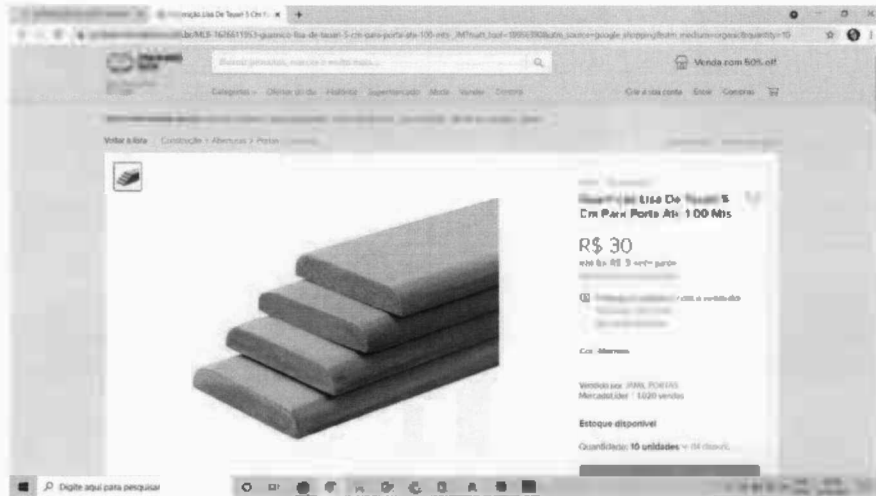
Guarnição Lisa De Tauari 5 Cm Fr ×

Buscar produtos, marcas e muito mais...

Venda com 50% off

Categorias Ofertas do dia Histórico Supermercado Moda Vender Contato

Crie a sua conta Entre Compras

Voltar à lista | Construção > Aberturas > Portas

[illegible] Lisa De Tauari 5 Cm Para Porta Até 1,00 Mts

R$ 30

em 6x R$ 5 sem juros

Cor: Marrom

Vendido por JAMIL PORTAS
MercadoLíder | 1.020 vendas

Estoque disponível

Quantidade: 10 unidades (94 disponíveis)

Digite aqui para pesquisar